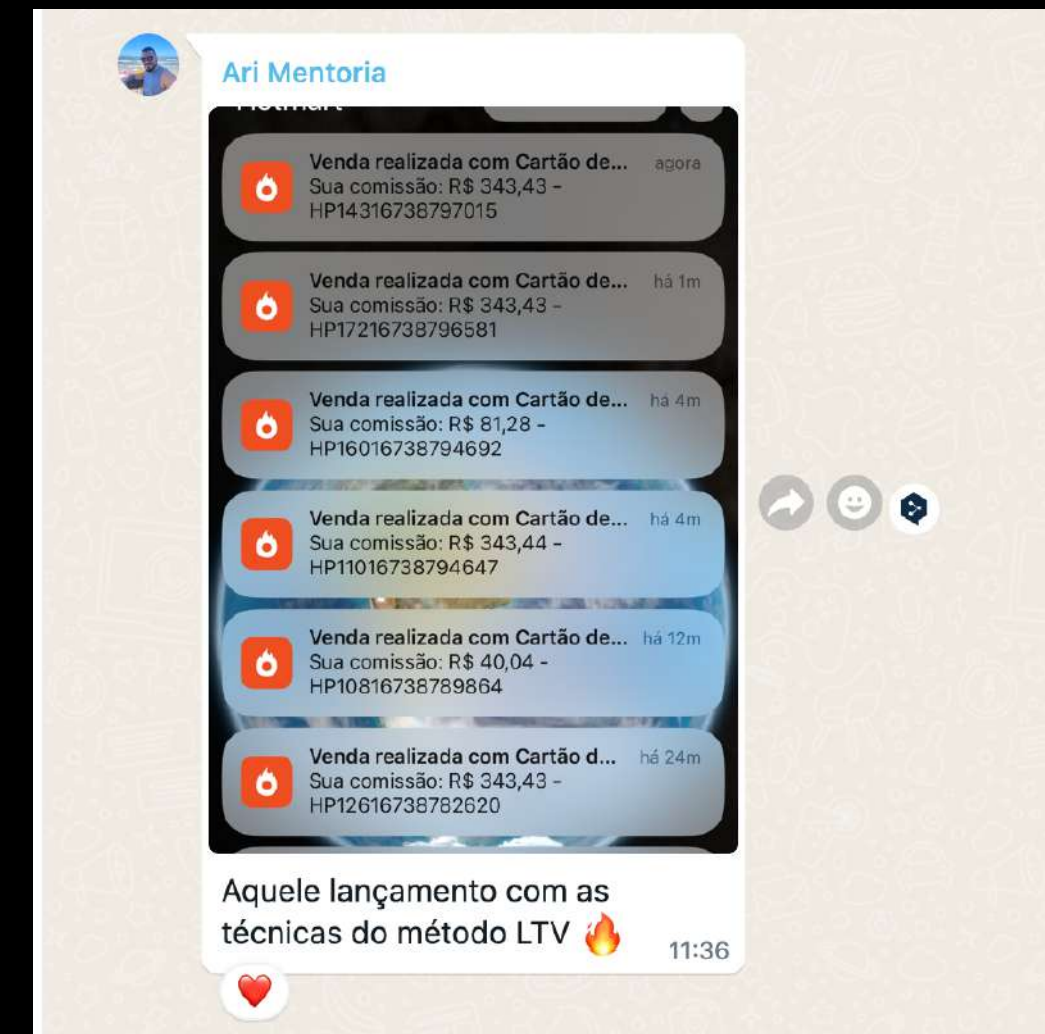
Ari Mentoria

Hotmart

Venda realizada com Cartão de... agora
Sua comissão: R$ 343,43 - HP14316738797015

Venda realizada com Cartão de... há 1m
Sua comissão: R$ 343,43 - HP17216738796581

Venda realizada com Cartão de... há 4m
Sua comissão: R$ 81,28 - HP16016738794692

Venda realizada com Cartão de... há 4m
Sua comissão: R$ 343,44 - HP11016738794647

Venda realizada com Cartão de... há 12m
Sua comissão: R$ 40,04 - HP10816738789864

Venda realizada com Cartão d... há 24m
Sua comissão: R$ 343,43 - HP12616738782620

Aquele lançamento com as técnicas do método LTV 🔥 11:36

❤️